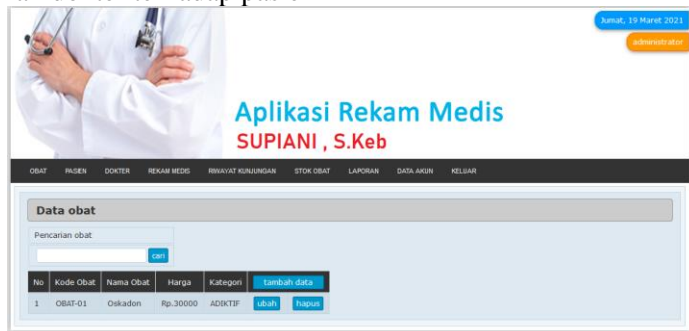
Jumat, 19 Maret 2021

administrator

Aplikasi Rekam Medis
SUPIANI , S.Keb

OBAT PASIEN DOKTER REKAM MEDIS RIWAYAT KUNJUNGAN STOK OBAT LAPORAN DATA AKUN KELUAR

Data obat

Pencarian obat

cari

| No | Kode Obat | Nama Obat | Harga | Kategori | tambah data |
|---|---|---|---|---|---|
| 1 | OBAT-01 | Oskadon | Rp.30000 | ADIKTIF | ubah hapus |